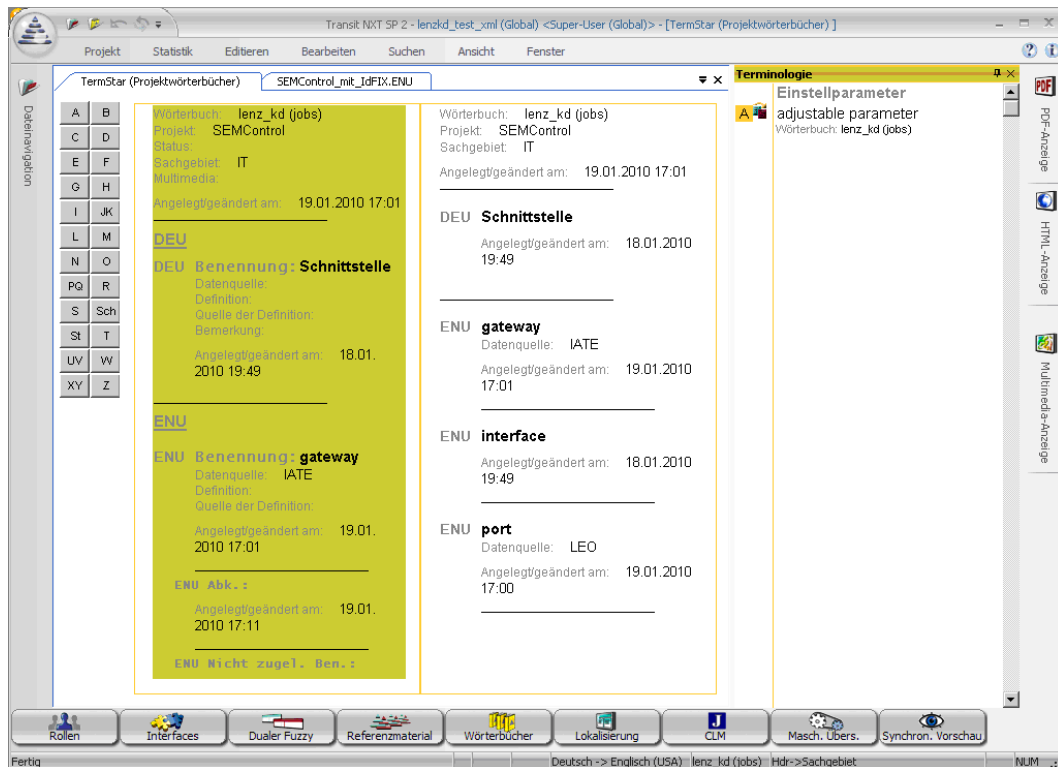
Transit NXT SP 2 - lenzkd_test_xml (Global) <Super-User (Global)> - [TermStar (Projektwörterbücher)]

Projekt Statistik Editieren Bearbeiten Suchen Ansicht Fenster

Dateinavigation

TermStar (Projektwörterbücher) SEMControl_mit_IdFIX.ENU

| A | B |
|---|---|
| C | D |
| E | F |
| G | H |
| I | JK |
| L | M |
| N | O |
| PQ | R |
| S | Sch |
| St | T |
| UV | W |
| XY | Z |

Wörterbuch: lenz_kd (jobs)
Projekt: SEMControl
Status:
Sachgebiet: IT
Multimedia:

Angelegt/geändert am: 19.01.2010 17:01

DEU

DEU Benennung: Schnittstelle
Datenquelle:
Definition:
Quelle der Definition:
Bemerkung:

Angelegt/geändert am: 18.01.2010 19:49

ENU

ENU Benennung: gateway
Datenquelle: IATE
Definition:
Quelle der Definition:

Angelegt/geändert am: 19.01.2010 17:01

ENU Abk.:

Angelegt/geändert am: 19.01.2010 17:11

ENU Nicht zugel. Ben.:

Wörterbuch: lenz_kd (jobs)
Projekt: SEMControl
Sachgebiet: IT

Angelegt/geändert am: 19.01.2010 17:01

DEU Schnittstelle

Angelegt/geändert am: 18.01.2010 19:49

ENU gateway
Datenquelle: IATE

Angelegt/geändert am: 19.01.2010 17:01

ENU interface

Angelegt/geändert am: 18.01.2010 19:49

ENU port
Datenquelle: LEO

Angelegt/geändert am: 19.01.2010 17:00

Terminologie
Einstellparameter
adjustable parameter
Wörterbuch: lenz_kd (jobs)

PDF-Anzeige
HTML-Anzeige
Multimedia-Anzeige

Rollen Interfaces Dualer Fuzzy Referenzmaterial Wörterbücher Lokalisierung CLM Masch. Übers. Synchron. Vorschau

Fertig Deutsch -> Englisch (USA) lenz_kd (jobs) Hdr->Sachgebiet NUM